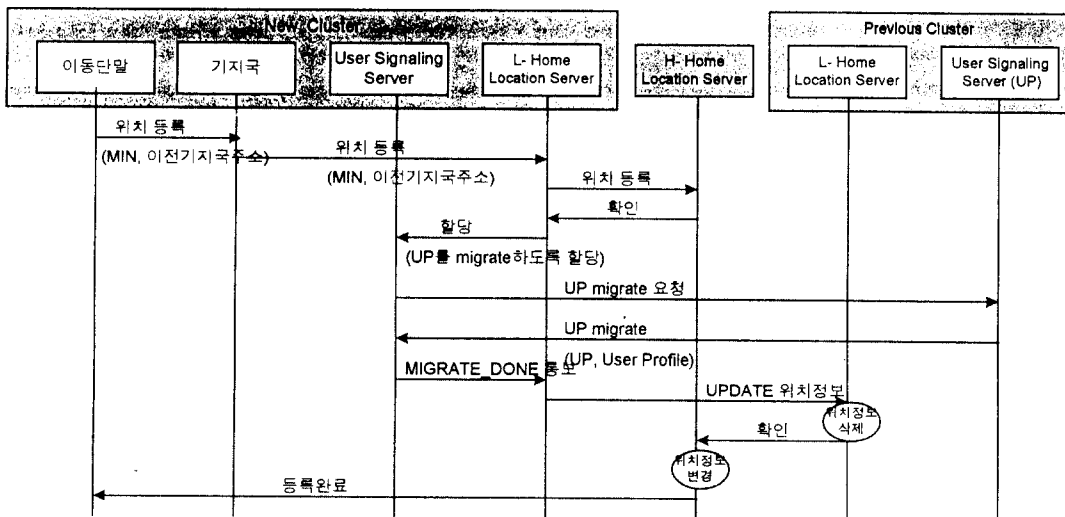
New Cluster

이동단말

기지국

User Signaling Server

L- Home Location Server

H- Home Location Server

Previous Cluster

L- Home Location Server

User Signaling Server (UP)

위치 등록

(MIN, 이전기지국주소)

위치 등록

(MIN, 이전기지국주소)

위치 등록

확인

할당

(UP를 migrate하도록 할당)

UP migrate 요청

UP migrate

(UP, User Profile)

MIGRATE_DONE 통보

UPDATE 위치정보

위치정보 삭제

확인

위치정보 변경

등록완료